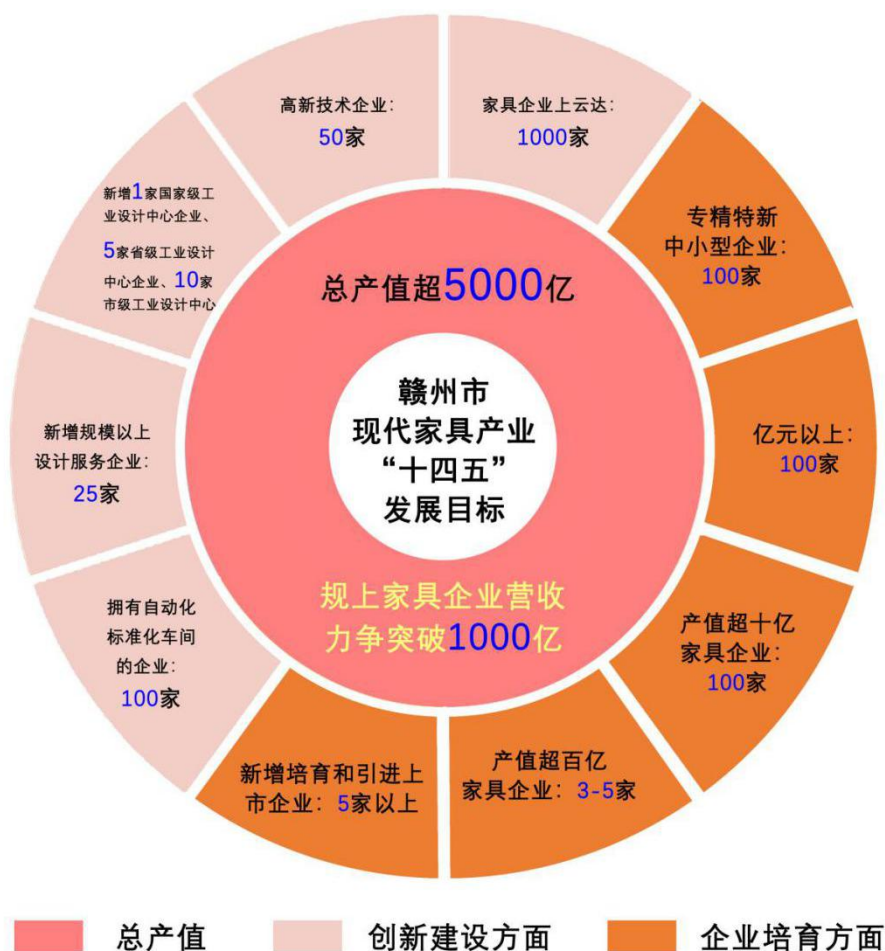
赣州市
现代家具产业
“十四五”
发展目标

总产值超5000亿

规上家具企业营收
力争突破1000亿

家具企业上云达:
1000家

专精特新
中小型企业:
100家

亿元以上:
100家

产值超十亿
家具企业:
100家

产值超百亿
家具企业: 3-5家

新增培育和引进上
市企业: 5家以上

拥有自动化
标准化车间
的企业:
100家

新增规模以上
设计服务企业:
25家

新增1家国家级工业设计中心企业、5家省级工业设计中心企业、10家市级工业设计中心

高新技术企业:
50家

总产值
创新建设方面
企业培育方面